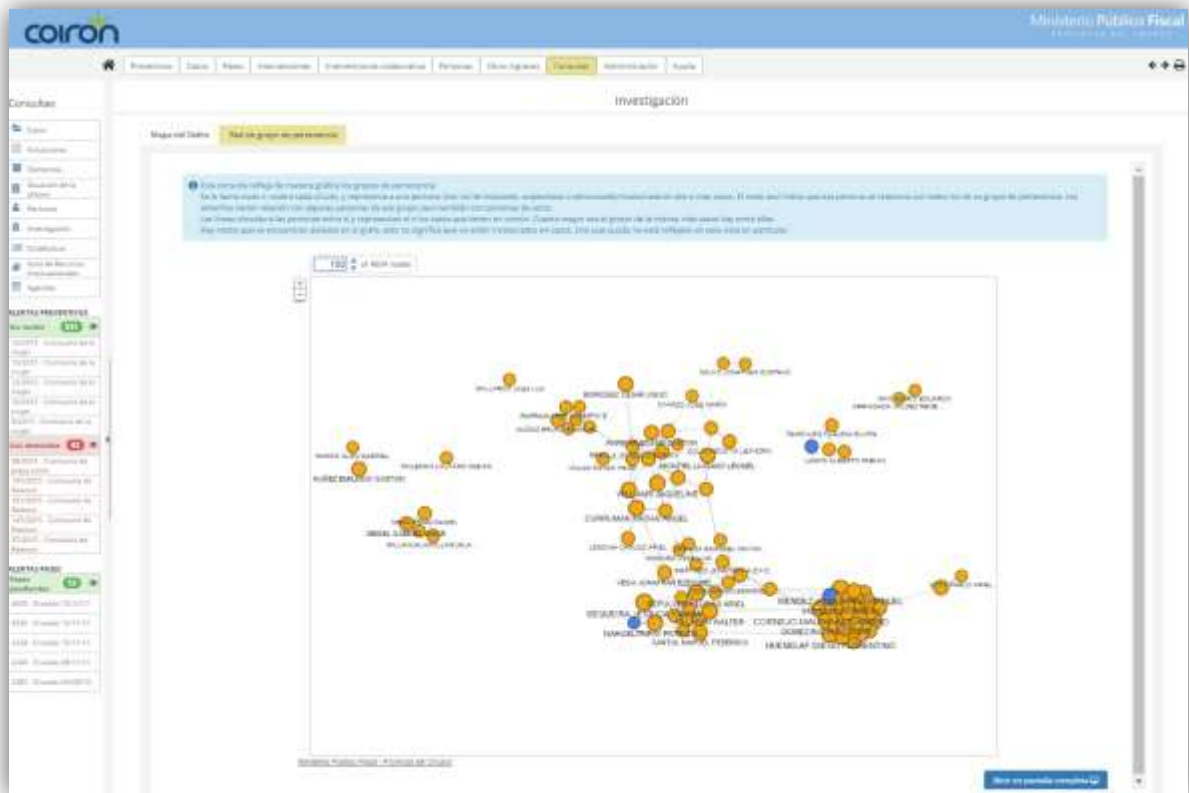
coiron

Ministerio Público Fiscal

Procedimientos | Datos | Pases | Intervenciones | Intervenciones colaborativas | Personas | Otros ingresos | Consultas | Administración | Ayuda

Consultas

Casos
Actuaciones
Denuncias
Situación de la oficina
Personas
Investigación
Estadísticas
Guía de Recursos Institucionales
Agenda

ALERTAS PREVENTIVAS

Investigación

Mapa del Delito | Red de grupo de pertenencia

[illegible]

192 of 469 nodes

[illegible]

VILLARREAL JORGE LUIS
BORDESE CESAR DAVID
CHAVEZ JOSE MARIA
NUÑEZ EMILIANO GUSTAVO
AMORUSO JACQUELINE
CORRUMA MARIANA MIGUEL
BENEGAS GUSTAVO ANGEL
VEGA JONATHAN EZEQUIEL
SEQUEIRA
MANOEL WALTER
CORNELIO MALDONADO
GOMEZ
HUENELAF DIEGO MAXIMILIANO
SANTA MARIA FEDERICO
MENDEZ

Ministerio Público Fiscal - Provincia del Chubut

Ver en pantalla completa